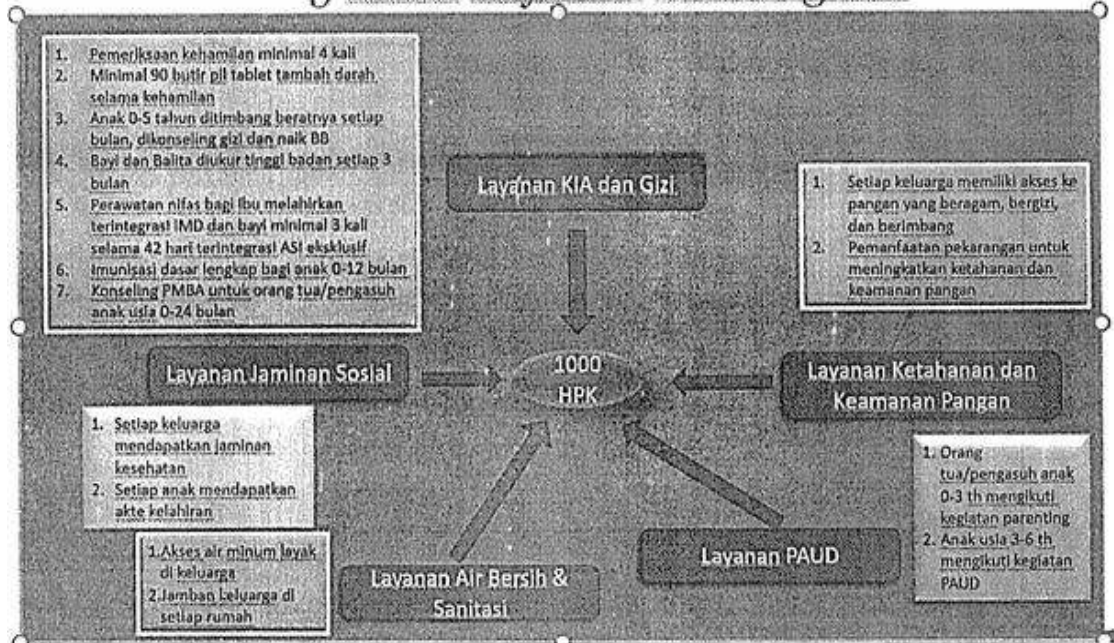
1. Pemeriksaan kehamilan minimal 4 kali
2. Minimal 90 butir pil tablet tambah darah selama kehamilan
3. Anak 0-5 tahun ditimbang beratnya setiap bulan, dikonseling gizi dan naik BB
4. Bayi dan Balita diukur tinggi badan setiap 3 bulan
5. Perawatan nifas bagi ibu melahirkan terintegrasi IMD dan bayi minimal 3 kali selama 42 hari terintegrasi ASI eksklusif
6. Imunisasi dasar lengkap bagi anak 0-12 bulan
7. Konseling PMBA untuk orang tua/pengasuh anak usia 0-24 bulan

Layanan KIA dan Gizi

1. Setiap keluarga memiliki akses ke pangan yang beragam, bergizi, dan berimbang
2. Pemanfaatan pekarangan untuk meningkatkan ketahanan dan keamanan pangan

Layanan Jaminan Sosial

1000 HPK

Layanan Ketahanan dan Keamanan Pangan

1. Setiap keluarga mendapatkan jaminan kesehatan
2. Setiap anak mendapatkan akte kelahiran

1. Orang tua/pengasuh anak 0-3 th mengikuti kegiatan parenting
2. Anak usia 3-6 th mengikuti kegiatan PAUD

1.Akses air minum layak di keluarga
2.Jamban keluarga di setiap rumah

Layanan Air Bersih & Sanitasi

Layanan PAUD